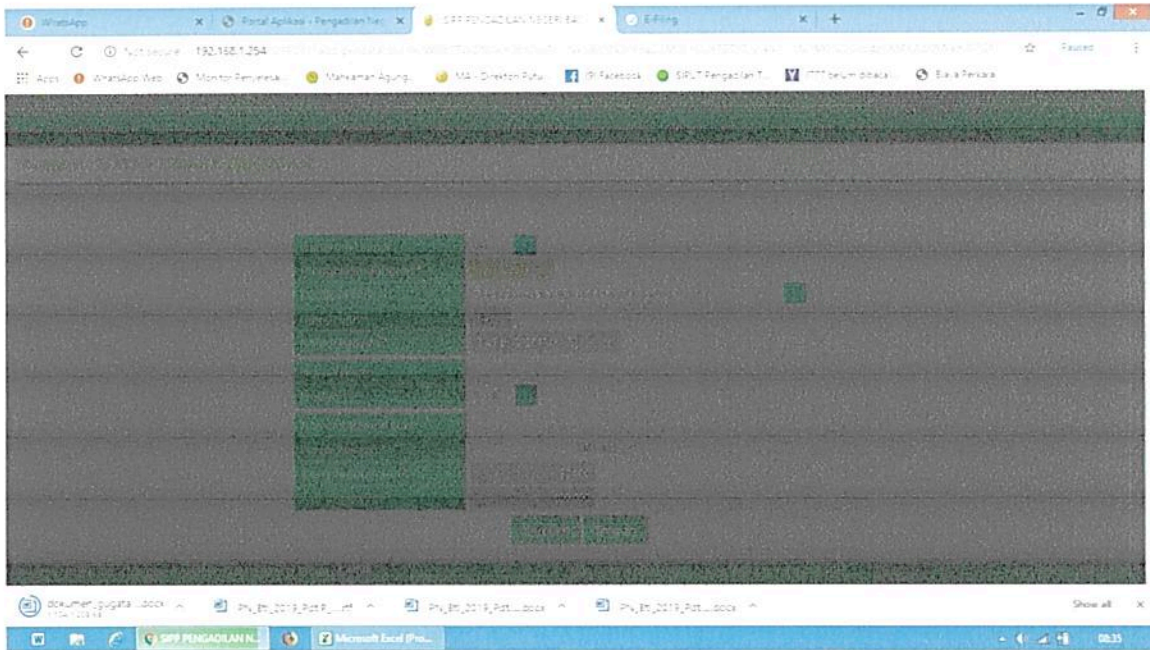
WhatsApp
Portal Aplikasi - Pengadilan Neg
SIPP PENGADILAN NEGERI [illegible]
E-Filing
Not secure | 192.168.1.254 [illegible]
Paused
Apps
WhatsApp Web
Monitor Penyelesa...
Mahkamah Agung...
MA - Direktori Putu...
PN Facebook
SIPUT Pengadilan T...
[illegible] belum dibaca
Biaya Perkara
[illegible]
dokumen_gugata....docx
Pn_Bt_2019_Pdt.P....rtf
Pn_Bt_2019_Pdt....docx
Pn_Bt_2019_Pdt....docx
Show all
SIPP PENGADILAN N...
Microsoft Excel (Pro...
08:35